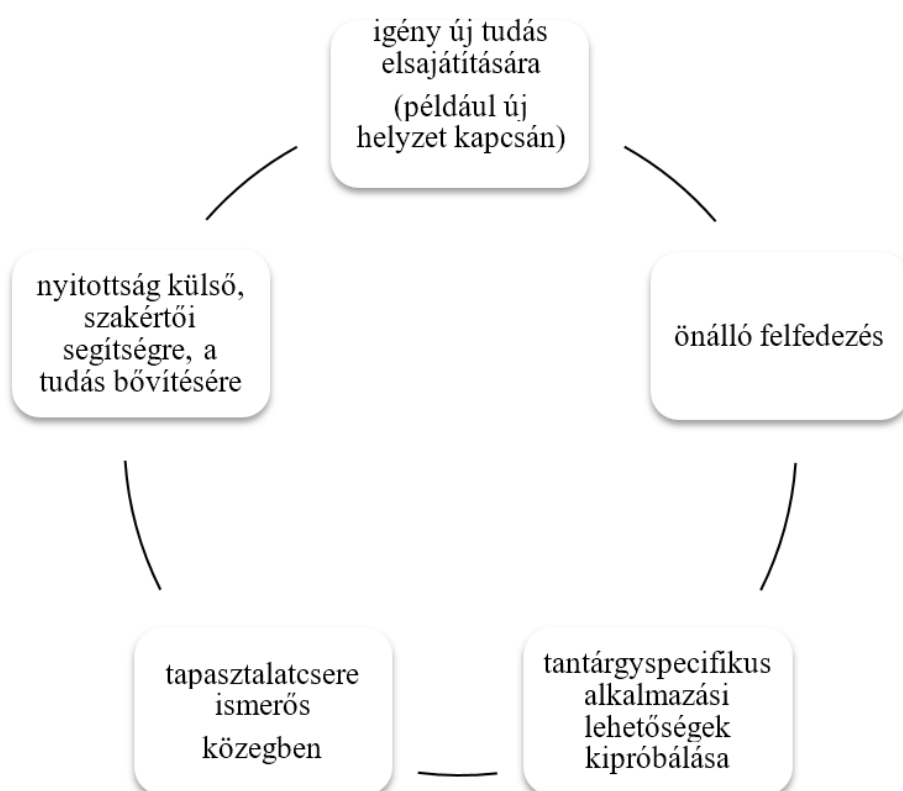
igény új tudás elsajátítására

(például új helyzet kapcsán)

önálló felfedezés

tantárgyspecifikus alkalmazási lehetőségek kipróbálása

tapasztalatcsere ismerős

közegben

nyitottság külső, szakértői segítségre, a tudás bővítésére